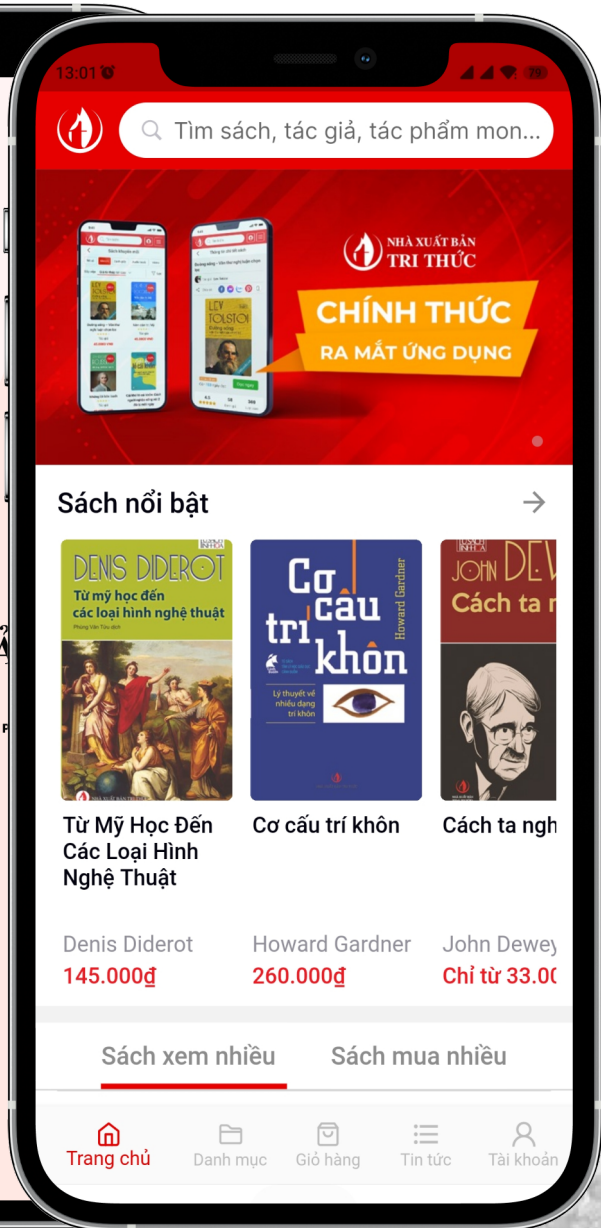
13:01

Tìm sách, tác giả, tác phẩm mon...

NHÀ XUẤT BẢN TRI THỨC

CHÍNH THỨC RA MẮT ỨNG DỤNG

LEV TOLSTOI

Sách nổi bật

DENIS DIDEROT
Từ mỹ học đến các loại hình nghệ thuật

Cơ cấu trí khôn
Howard Gardner
Lý thuyết về nhiều dạng trí khôn

JOHN DEW
Cách ta n

Từ Mỹ Học Đến Các Loại Hình Nghệ Thuật
Denis Diderot
145.000₫

Cơ cấu trí khôn
Howard Gardner
260.000₫

Cách ta ngh
John Dewey
Chỉ từ 33.00

Sách xem nhiều
Sách mua nhiều

Trang chủ
Danh mục
Giỏ hàng
Tin tức
Tài khoản